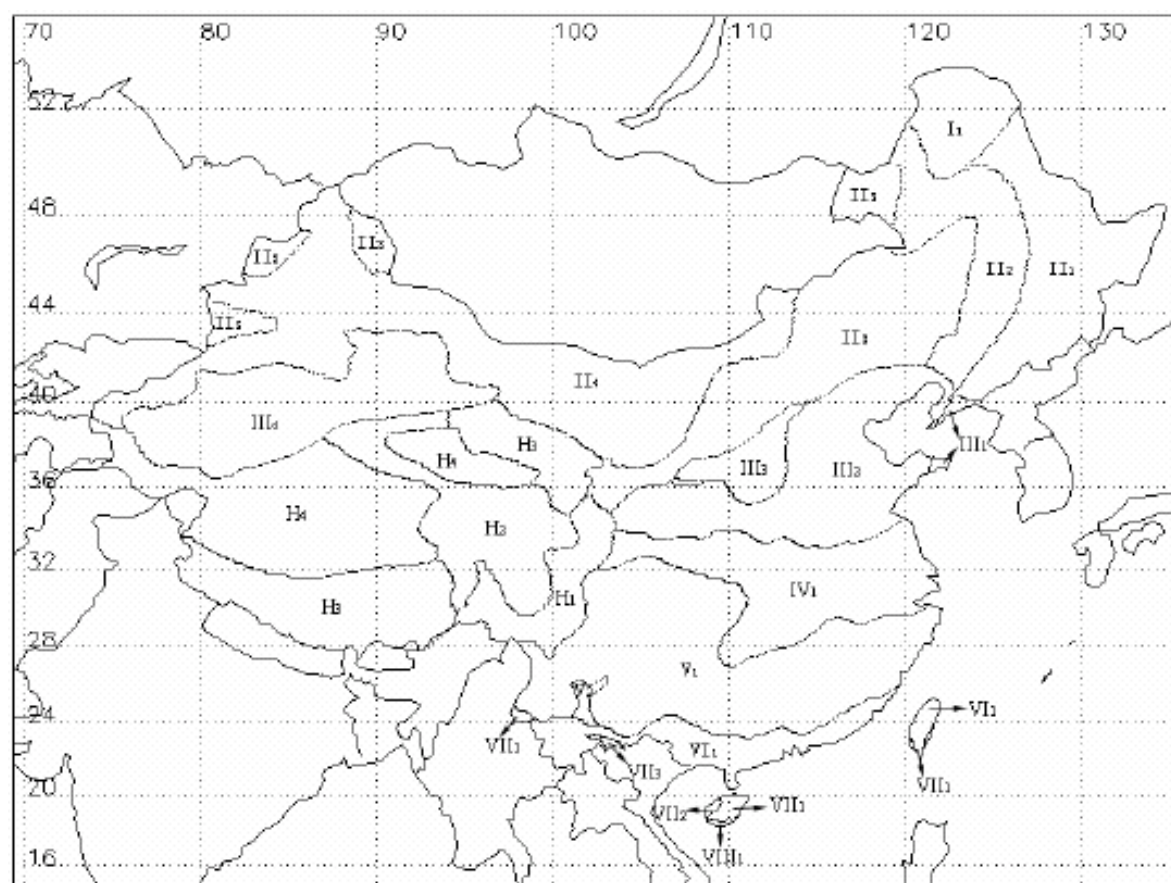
70 80 90 100 110 120 130

52.7

48

44

40

36

32

28

24

20

16

I₁

II₅

II₅

II₅

II₅

II₂

II₁

II₃

II₄

III₄

H₅

H₄

III₃

III₂

III₁

H₄

H₂

H₃

H₁

IV₁

V₁

V₂

VI₁

VII₁

VII₃

VI₁

VII₂

VII₁

VIII₁

VI₁

VII₁